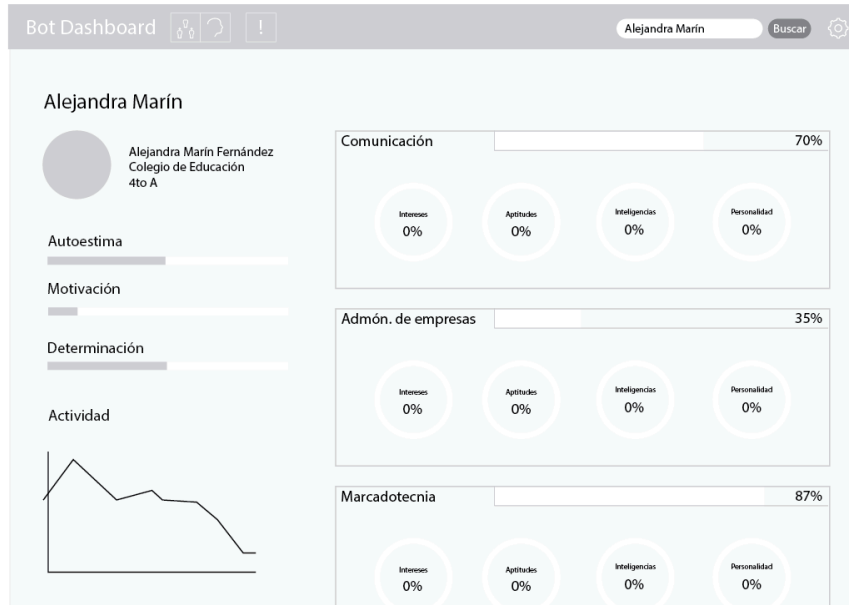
Bot Dashboard !

Alejandra Marín Buscar

Alejandra Marín

Alejandra Marín Fernández
Colegio de Educación
4to A

Autoestima

Motivación

Determinación

Actividad

Comunicación 70%

Intereses 0%
Aptitudes 0%
Inteligencias 0%
Personalidad 0%

Admón. de empresas 35%

Intereses 0%
Aptitudes 0%
Inteligencias 0%
Personalidad 0%

Marcadotecnia 87%

Intereses 0%
Aptitudes 0%
Inteligencias 0%
Personalidad 0%